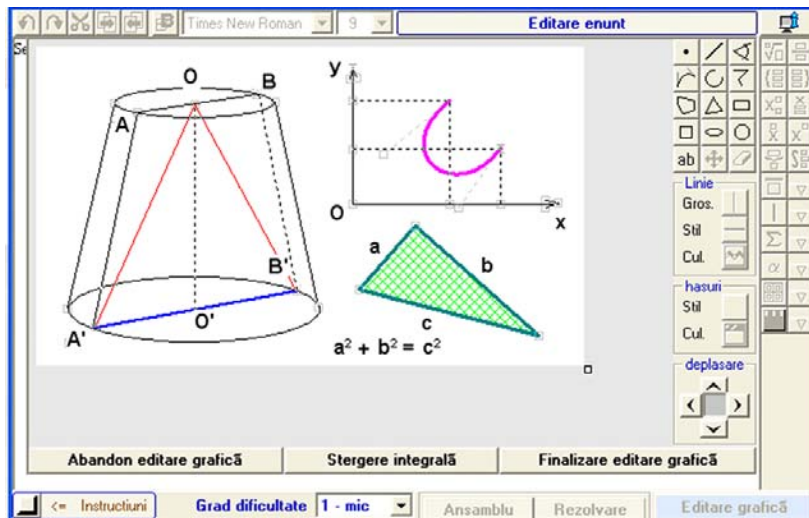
Times New Roman 9 Editare enunt

Se

O B
A
B'
O'
A'

y
O x

a b
c
$a^2 + b^2 = c^2$

ab

Linie
Gros.
Stil
Cul.

hasuri
Stil
Cul.

deplasare

Abandon editare grafică
Stergere integrală
Finalizare editare grafică

<= Instructiuni
Grad dificultate 1 - mic
Ansamblu
Rezolvare
Editare grafică